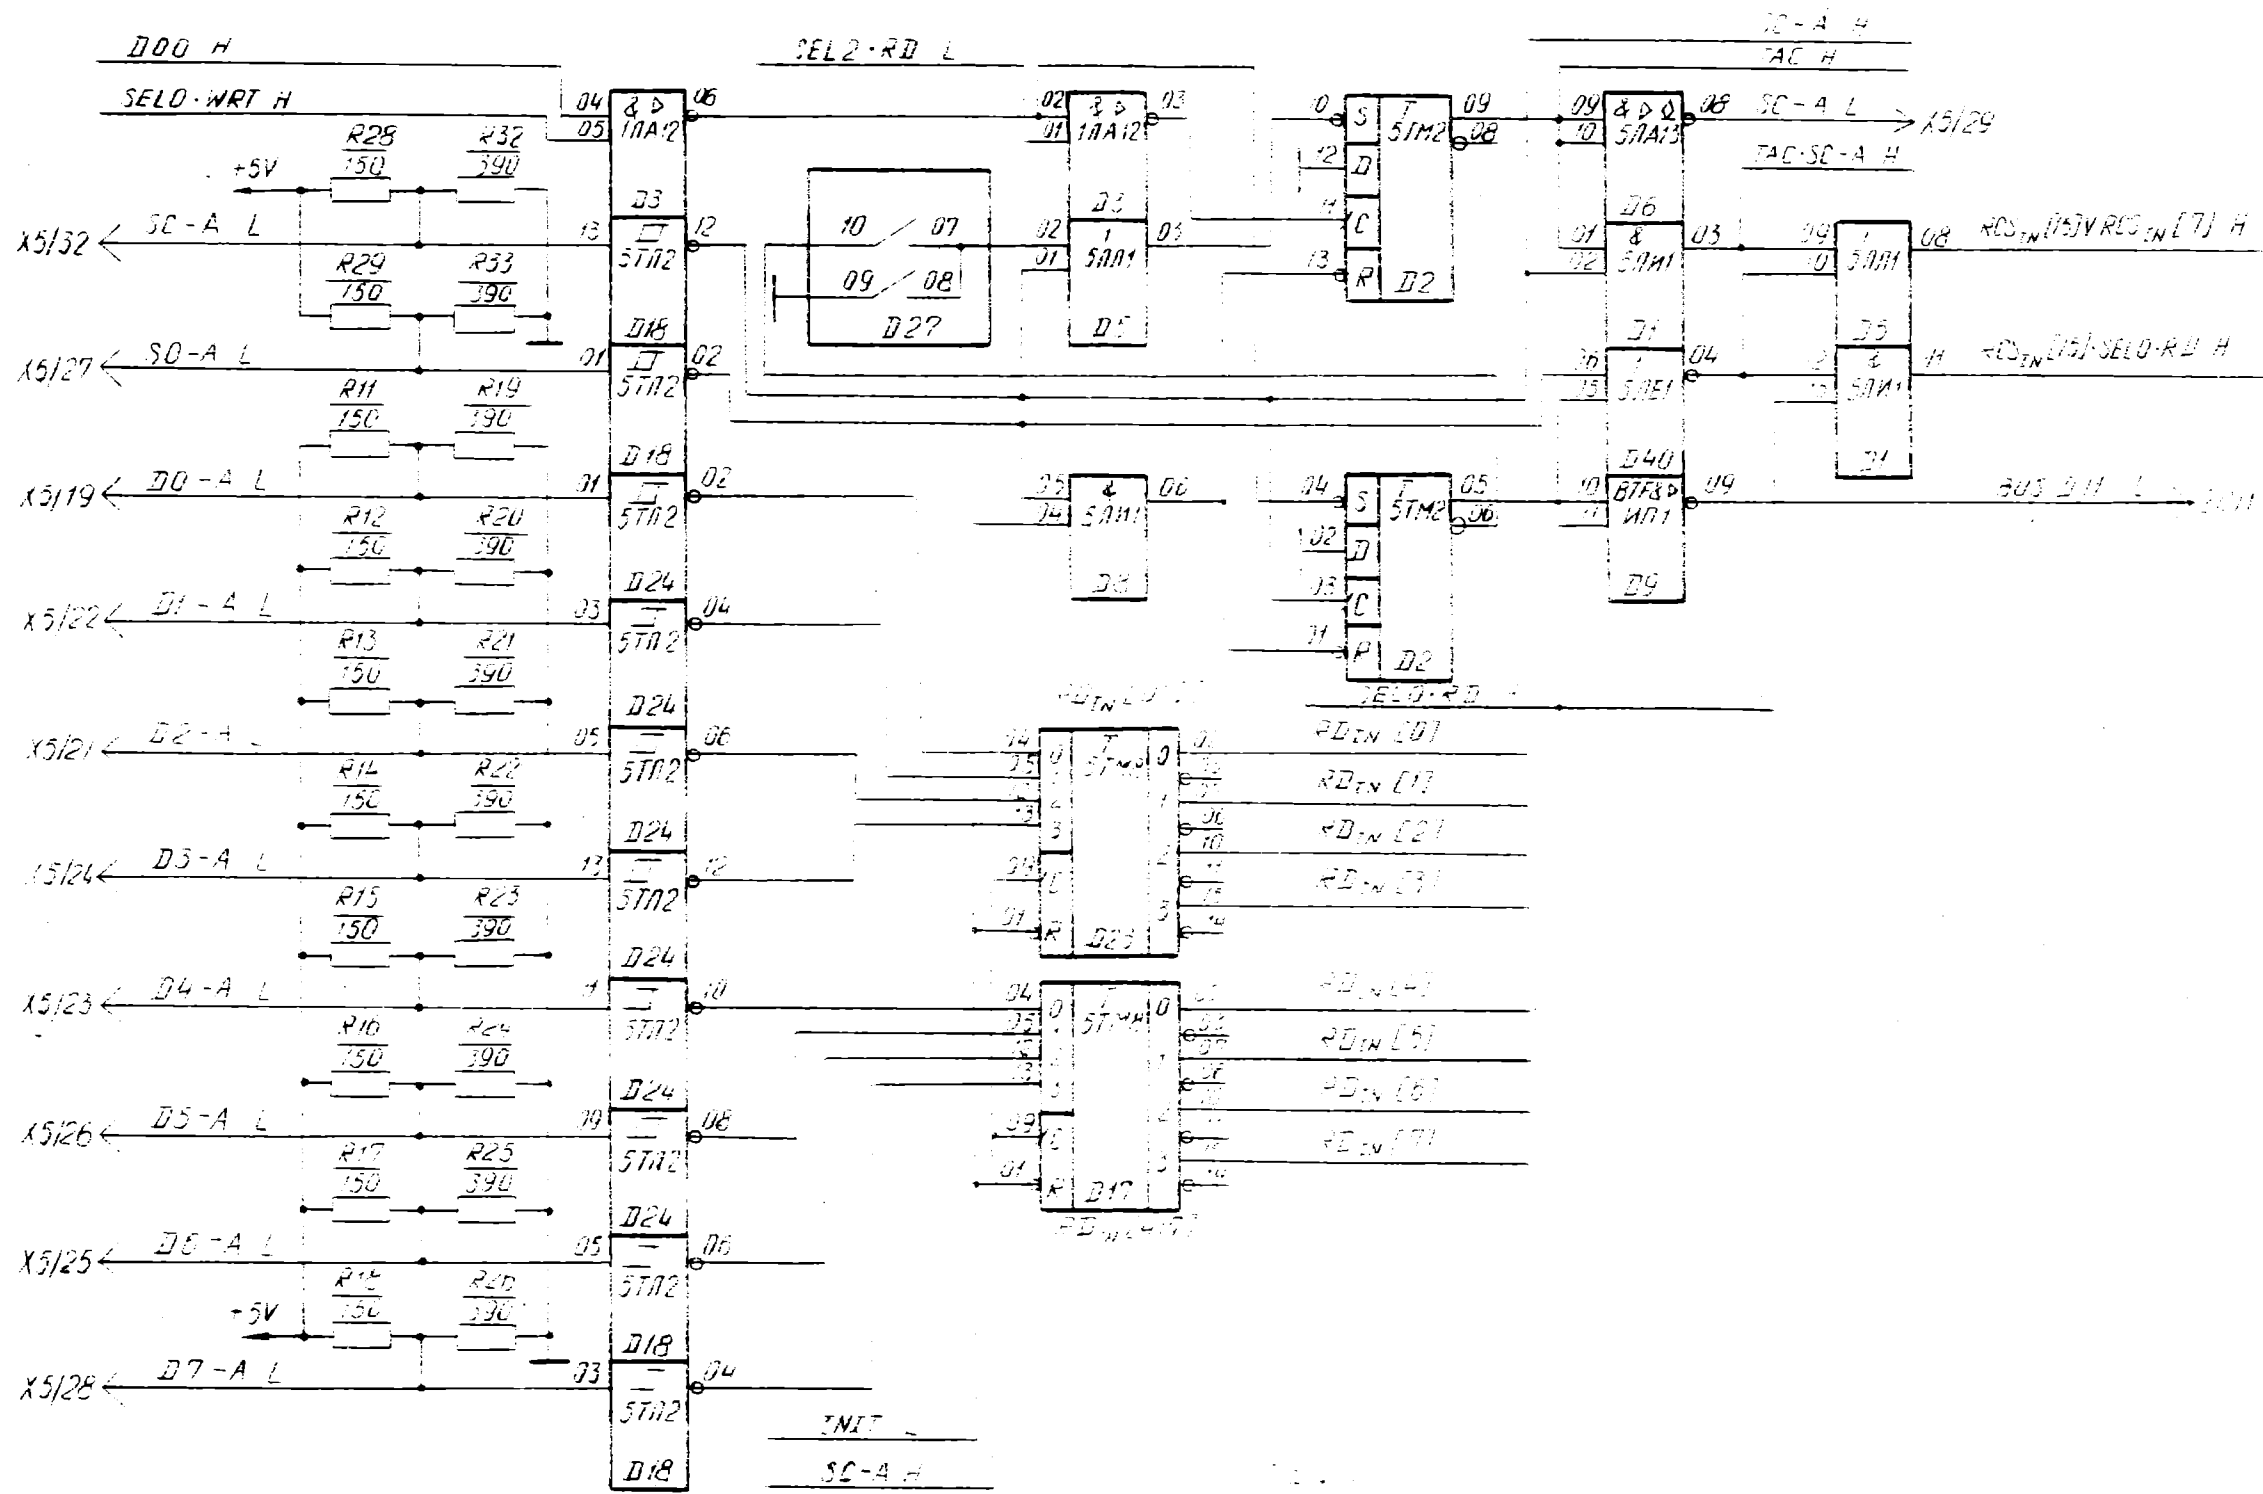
D00 H
SELO·WRT H
SEL2·RD L
SC-A H
TAC H
04 05 & ▷ 1ЛА12 06
02 01 & ▷ 1ЛА12 03
10 S T 5ТМ2 09 08
12 D
11 C
13 R D2
09 10 & ▷ Q 5ЛА13 08 SC-A L X5/29
TAC·SC-A H
R28 150 R32 390
+5V
D3
X5/32 SC-A L 13 5ТП2 12
R29 150 R33 390
10 07
09 08
D27
D3
02 01 1 5ЛЛ1 03
D5
D6
01 02 & 5ЛИ1 03
09 10 1 5ЛЛ1 08 RCS$_{IN}$[15]V RCS$_{IN}$[7] H
D18
X5/27 SO-A L 01 5ТП2 02
R11 150 R19 390
D1
05 15 1 5ЛЕ1 04
D5
2 1 & 5ЛИ1 11 RCS$_{IN}$[15]·SELO·RD H
D1
D18
X5/19 D0-A L 01 5ТП2 02
R12 150 R20 390
05 04 & 5ЛИ1 06
D8
04 S T 5ТМ2 05 06
02 D
03 C
01 R D2
D40
10 11 BTF&▷ ИП1 09 BUS D11 L
D9
D24
X5/22 D1-A L 03 5ТП2 04
R13 150 R21 390
SELO·RD H
RD$_{IN}$[0:3]
D24
X5/21 D2-A L 05 5ТП2 06
R14 150 R22 390
04 05 12 13 0 1 2 3 T 5ТМ8 0 1 2 3
09 C
01 R D23
RD$_{IN}$[0]
RD$_{IN}$[1]
RD$_{IN}$[2]
RD$_{IN}$[3]
D24
X5/24 D3-A L 13 5ТП2 12
R15 150 R23 390
D24
X5/23 D4-A L 11 5ТП2 10
R16 150 R24 390
04 05 12 13 0 1 2 3 T 5ТМ8 0 1 2 3
09 C
01 R D17
RD$_{IN}$[4]
RD$_{IN}$[5]
RD$_{IN}$[6]
RD$_{IN}$[7]
RD$_{IN}$[4:7]
D24
X5/26 D5-A L 09 5ТП2 08
R17 150 R25 390
D24
X5/25 D6-A L 05 5ТП2 06
R18 150 R26 390
+5V
D18
X5/28 D7-A L 03 5ТП2 04
D18
INIT L
SC-A H